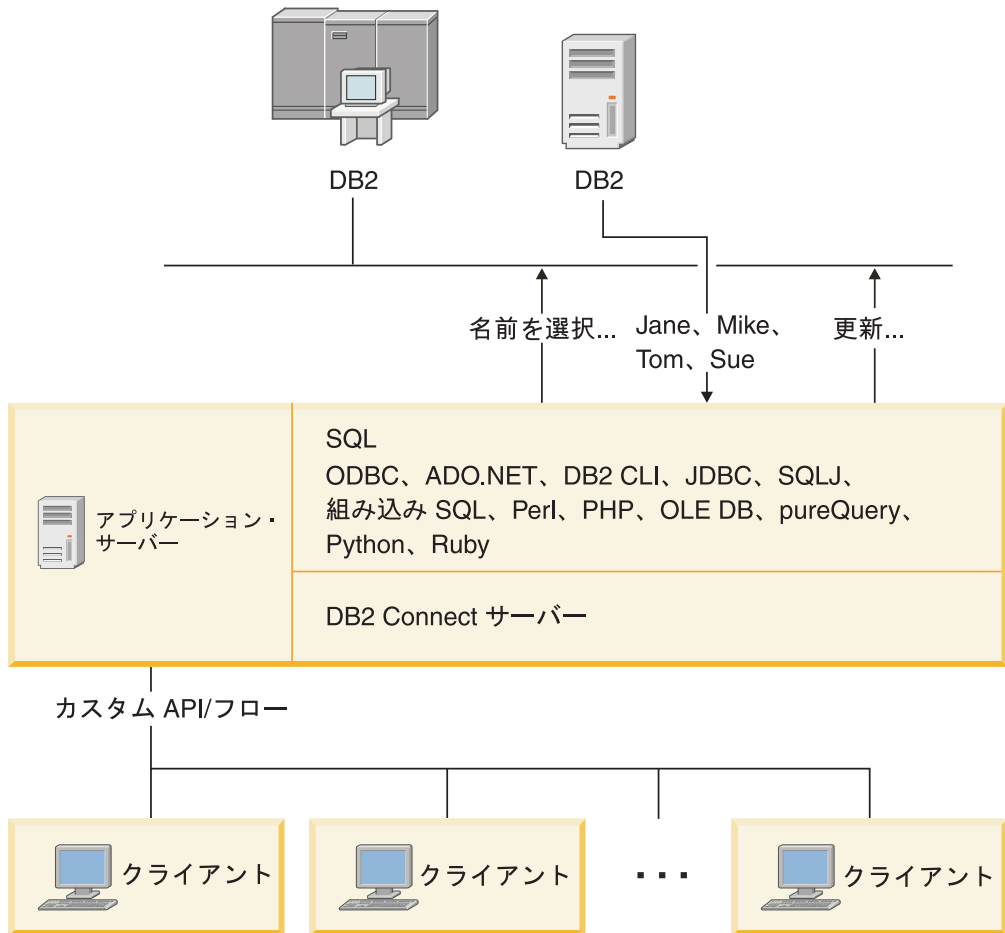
DB2

DB2

名前を選択...

Jane、Mike、Tom、Sue

更新...

アプリケーション・サーバー

SQL

ODBC、ADO.NET、DB2 CLI、JDBC、SQLJ、組み込み SQL、Perl、PHP、OLE DB、pureQuery、Python、Ruby

DB2 Connect サーバー

カスタム API/フロー

クライアント

クライアント

...

クライアント